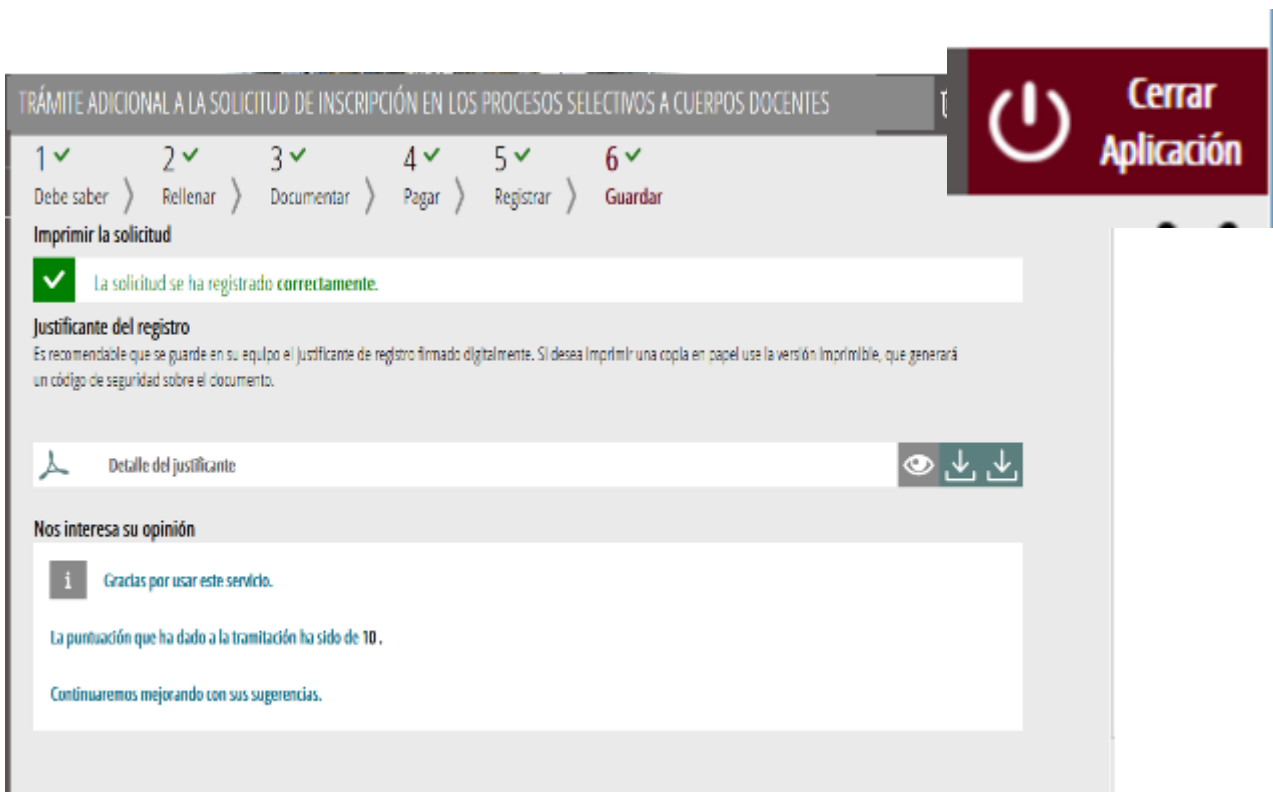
TRÁMITE ADICIONAL A LA SOLICITUD DE INSCRIPCIÓN EN LOS PROCESOS SELECTIVOS A CUERPOS DOCENTES

Cerrar Aplicación

1 ✓ Debe saber
2 ✓ Rellenar
3 ✓ Documentar
4 ✓ Pagar
5 ✓ Registrar
6 ✓ Guardar

Imprimir la solicitud

La solicitud se ha registrado correctamente.

Justificante del registro

Es recomendable que se guarde en su equipo el justificante de registro firmado digitalmente. Si desea imprimir una copia en papel use la versión imprimible, que generará un código de seguridad sobre el documento.

Detalle del justificante

Nos interesa su opinión

Gracias por usar este servicio.

La puntuación que ha dado a la tramitación ha sido de 10 .

Continuaremos mejorando con sus sugerencias.